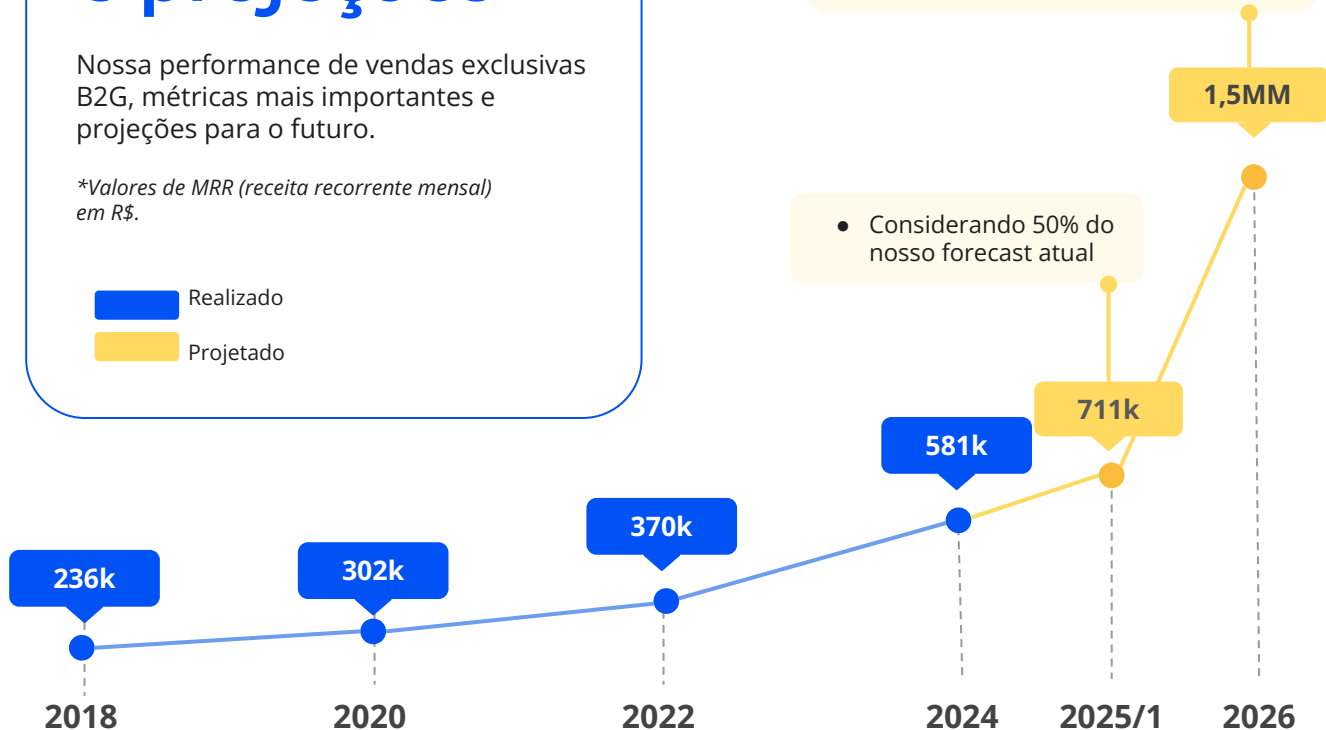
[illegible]

Nossa performance de vendas exclusivas B2G, métricas mais importantes e projeções para o futuro.

*Valores de MRR (receita recorrente mensal) em R$.

Realizado

Projetado

1,5MM

● Considerando 50% do nosso forecast atual

711k

581k

370k

302k

236k

2018

2020

2022

2024

2025/1

2026